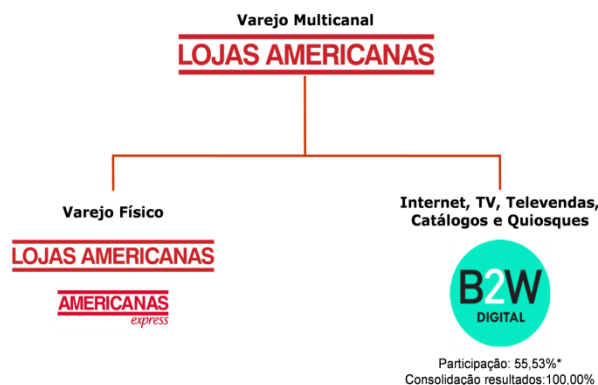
Varejo Multicanal

LOJAS AMERICANAS

Varejo Físico

LOJAS AMERICANAS

AMERICANAS express

Internet, TV, Televendas, Catálogos e Quiosques

B2W DIGITAL

Participação: 55,53%*
Consolidação resultados:100,00%